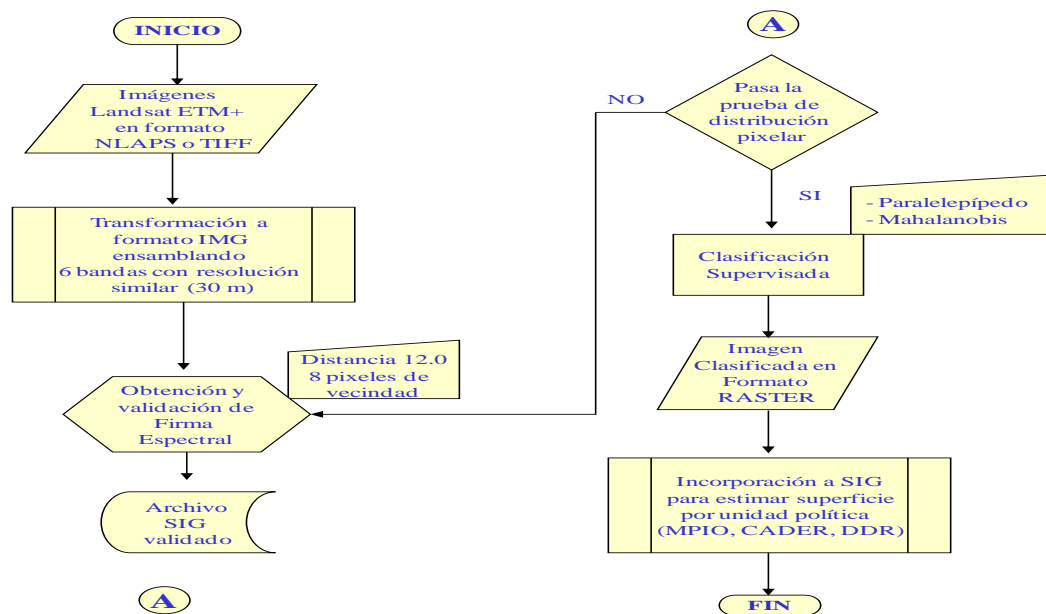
INICIO

Imágenes Landsat ETM+ en formato NLAPS o TIFF

Transformación a formato IMG ensamblando 6 bandas con resolución similar (30 m)

Distancia 12.0 8 pixeles de vecindad

Obtención y validación de Firma Espectral

Archivo SIG validado

A

A

NO

Pasa la prueba de distribución pixelar

SI

- Paralelepípedo
- Mahalanobis

Clasificación Supervisada

Imagen Clasificada en Formato RASTER

Incorporación a SIG para estimar superficie por unidad política (MPIO, CADER, DDR)

FIN